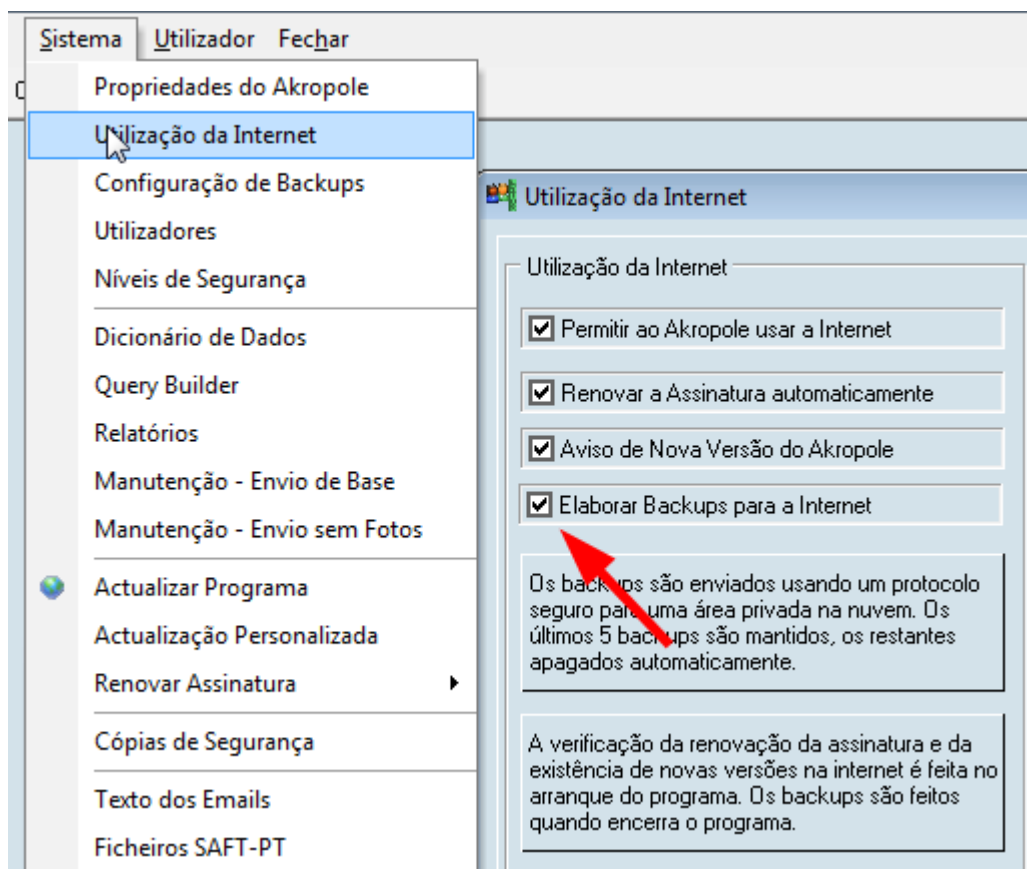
Sistema Utilizador Fechar

Propriedades do Akropole
Utilização da Internet
Configuração de Backups
Utilizadores
Níveis de Segurança
Dicionário de Dados
Query Builder
Relatórios
Manutenção - Envio de Base
Manutenção - Envio sem Fotos
Actualizar Programa
Actualização Personalizada
Renovar Assinatura
Cópias de Segurança
Texto dos Emails
Ficheiros SAFT-PT

Utilização da Internet

Utilização da Internet
Permitir ao Akropole usar a Internet
Renovar a Assinatura automaticamente
Aviso de Nova Versão do Akropole
Elaborar Backups para a Internet

Os backups são enviados usando um protocolo seguro para uma área privada na nuvem. Os últimos 5 backups são mantidos, os restantes apagados automaticamente.

A verificação da renovação da assinatura e da existência de novas versões na internet é feita no arranque do programa. Os backups são feitos quando encerra o programa.